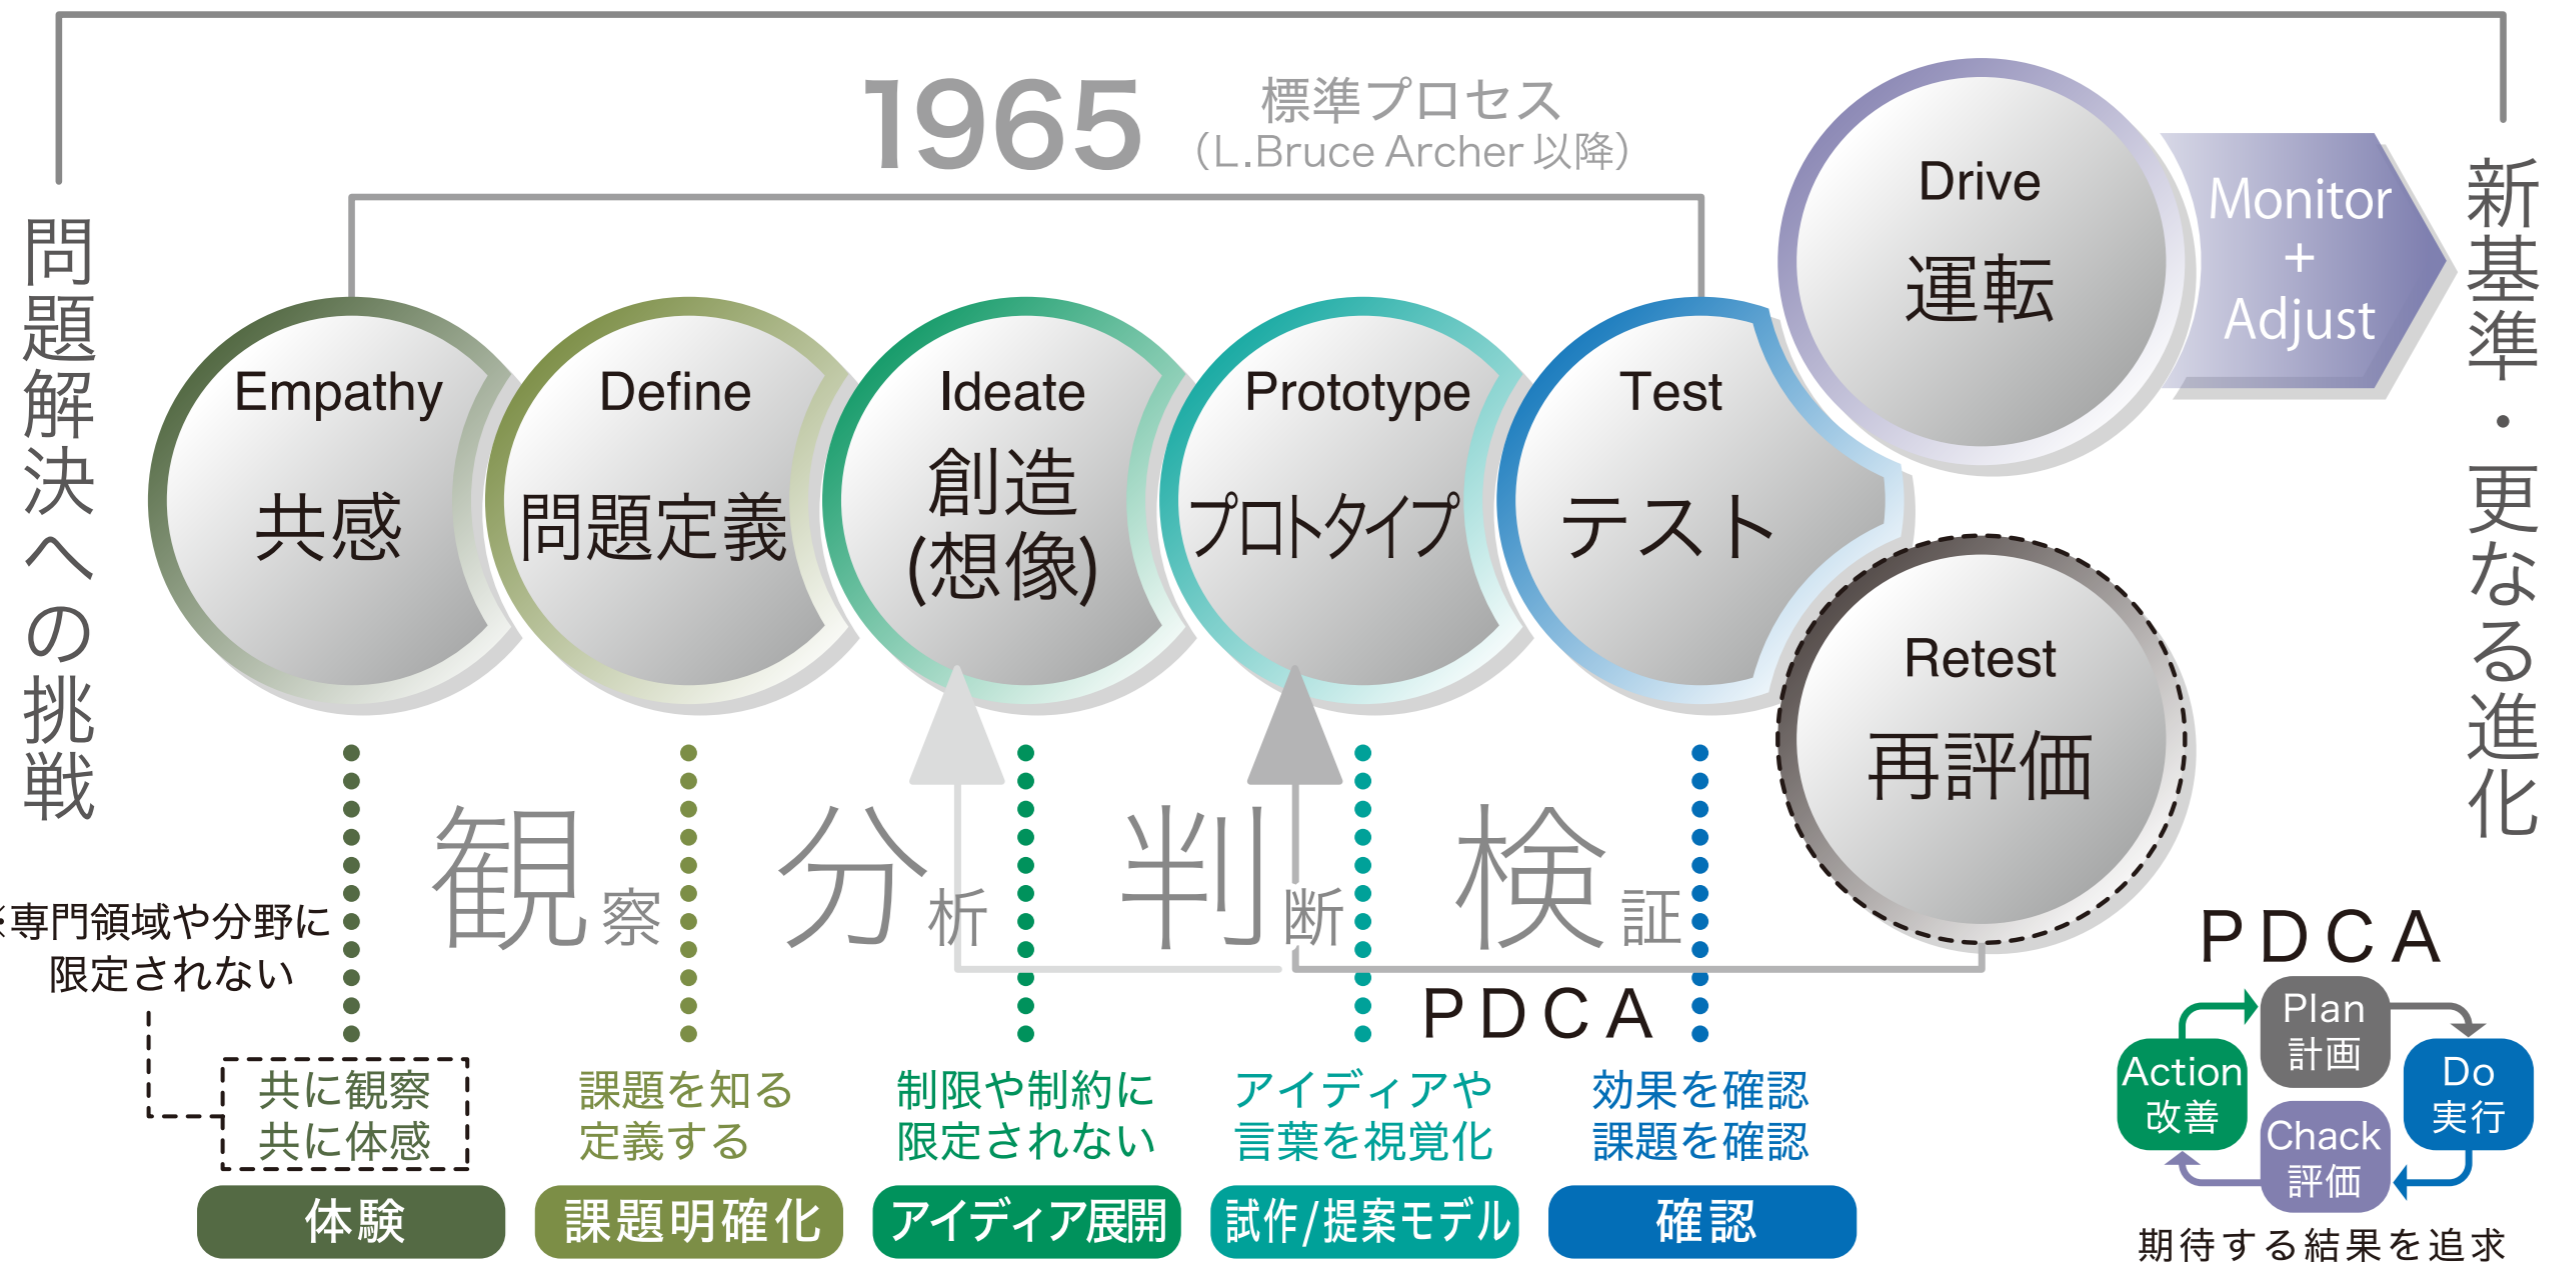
1965 標準プロセス (L.Bruce Archer 以降)

問題解決への挑戦

Empathy
共感

Define
問題定義

Ideate
創造
(想像)

Prototype
プロトタイプ

Test
テスト

Drive
運転

Monitor
+
Adjust

Retest
再評価

新基準・更なる進化

観 察 分 析 判 断 検 証

※専門領域や分野に限定されない

PDCA

共に観察
共に体感

課題を知る
定義する

制限や制約に
限定されない

アイディアや
言葉を視覚化

効果を確認
課題を確認

体験

課題明確化

アイディア展開

試作/提案モデル

確認

PDCA

Plan
計画

Do
実行

Chack
評価

Action
改善

期待する結果を追求